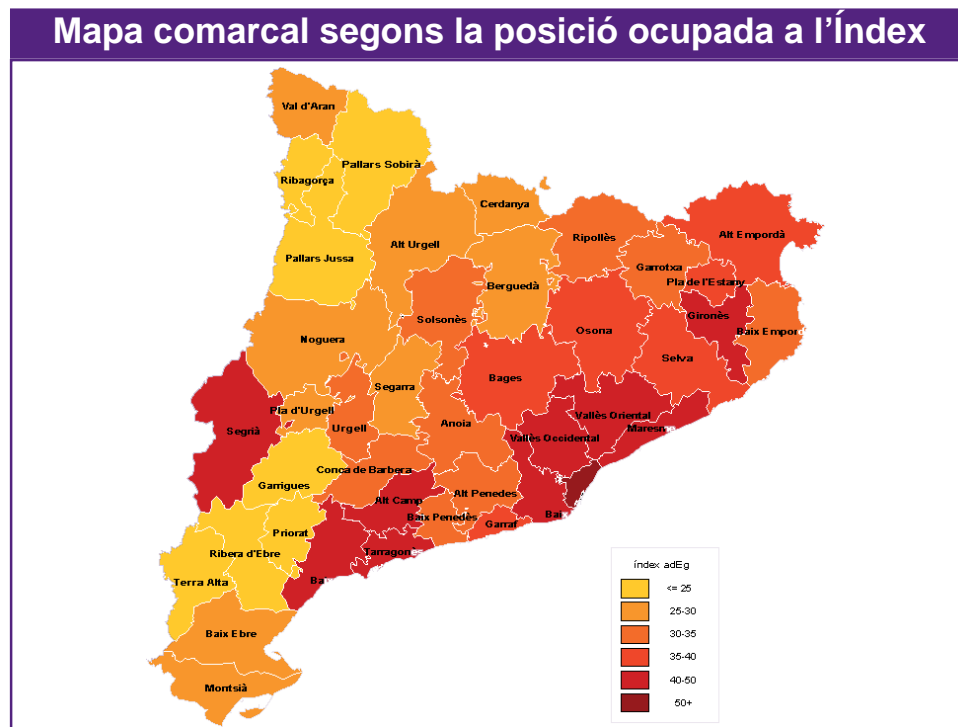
Mapa comarcal segons la posició ocupada a l'Índex

Val d'Aran
Pallars Sobirà
Ribagorça
Cerdanya
Alt Urgell
Ripollès
Alt Empordà
Pallars Jussa
Garrotxa
Berguedà
Pla de l'Estany
Gironès
Solsonès
Baix Empor
Noguera
Osona
Selva
Segarra
Bages
Pla d'Urgell
Vallès Oriental
Segrià
Urgell
Anoia
Maresm
Vallès Occidental
Conca de Barbera
Garrigues
Alt Camp
Alt Penedes
Baix Penedès
Garraf
Bai
Priorat
Ribera d'Ebre
Tarragon
Terra Alta
Ba
Baix Ebre
Montsià

índex adEg
<= 25
25-30
30-35
35-40
40-50
50+